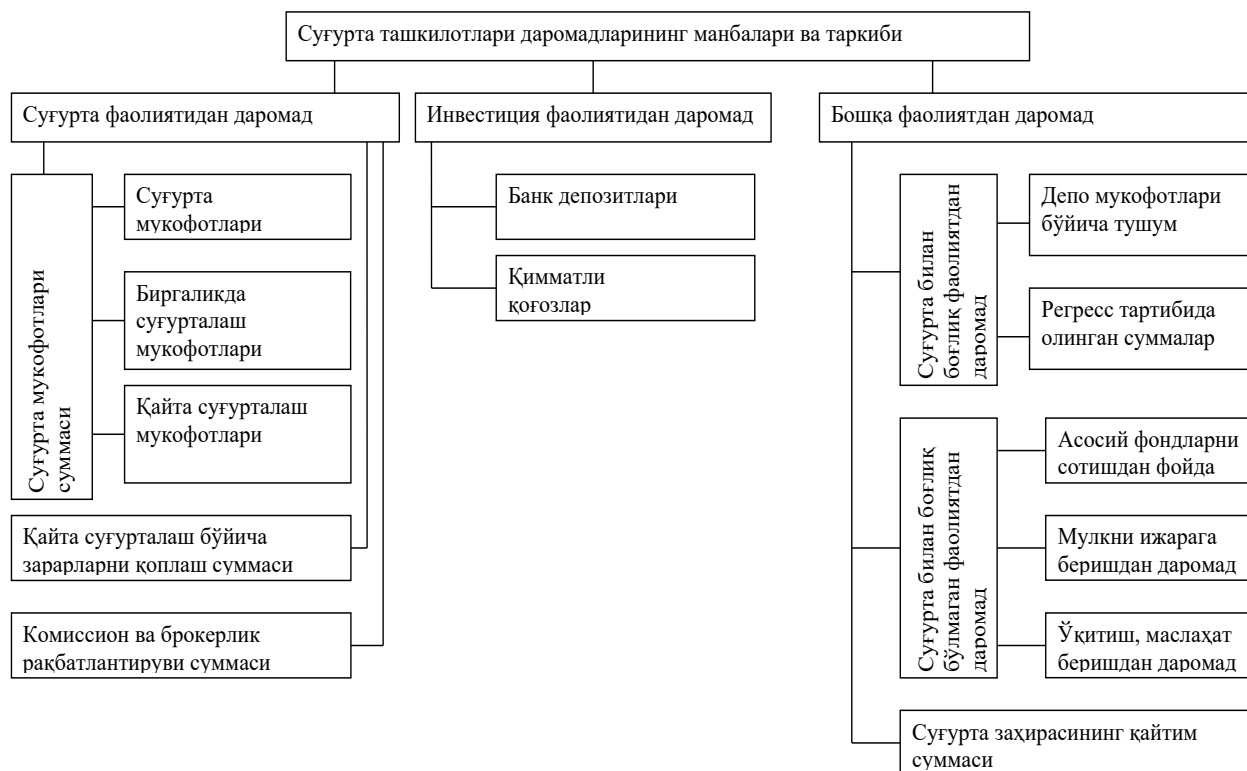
Суғурта ташкилотлари даромадларининг манбалари ва таркиби

Суғурта фаолиятидан даромад

Суғурта мукофотлари суммаси

Суғурта мукофотлари

Биргаликда суғурталаш мукофотлари

Қайта суғурталаш мукофотлари

Қайта суғурталаш бўйича зарарларни қоплаш суммаси

Комиссион ва брокерлик рағбатлантируви суммаси

Инвестиция фаолиятидан даромад

Банк депозитлари

Қимматли қоғозлар

Бошқа фаолиятдан даромад

Суғурта билан боғлиқ фаолиятдан даромад

Депо мукофотлари бўйича тушум

Регресс тартибида олинган суммалар

Суғурта билан боғлиқ бўлмаган фаолиятдан даромад

Асосий фондларни сотишдан фойда

Мулкни ижарага беришдан даромад

Ўқитиш, маслаҳат беришдан даромад

Суғурта захирасининг қайтим суммаси